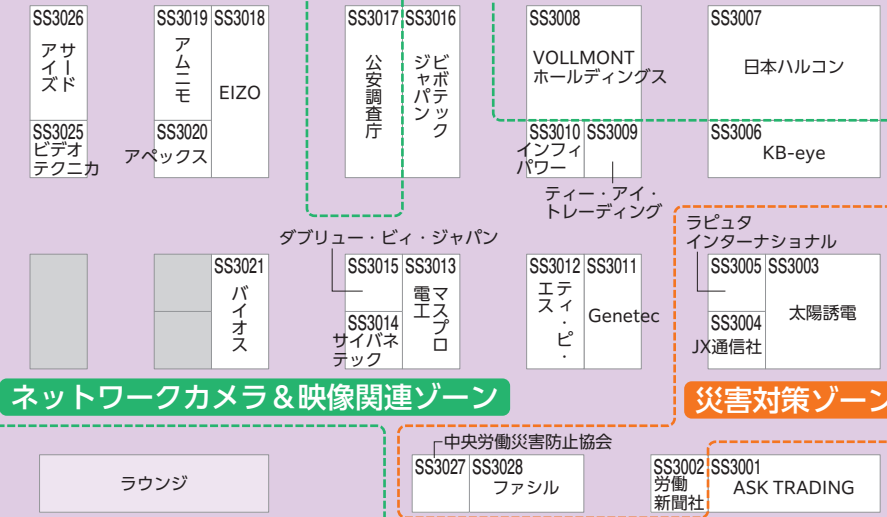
SS3026
アイズ
サード

SS3025
ビデオテクニカ

SS3019
アムニモ

SS3020
アペックス

SS3018
EIZO

SS3017
公安調査庁

SS3016
ビボテック
ジャパン

SS3008
VOLLMONT
ホールディングス

SS3010
インフィパワー

SS3009

ティー・アイ・トレーディング

SS3007
日本ハルコン

SS3006
KB-eye

ラピュタ
インターナショナル

ダブリュー・ビィ・ジャパン

SS3021
バイオス

SS3015

SS3014
サイバネテック

SS3013
マスプロ
電工

SS3012
エス・
ティ・
ピ・

SS3011
Genetec

SS3005

SS3004
JX通信社

SS3003
太陽誘電

ネットワークカメラ＆映像関連ゾーン

災害対策ゾーン

ラウンジ

中央労働災害防止協会

SS3027

SS3028
ファシル

SS3002
労働
新聞社

SS3001
ASK TRADING